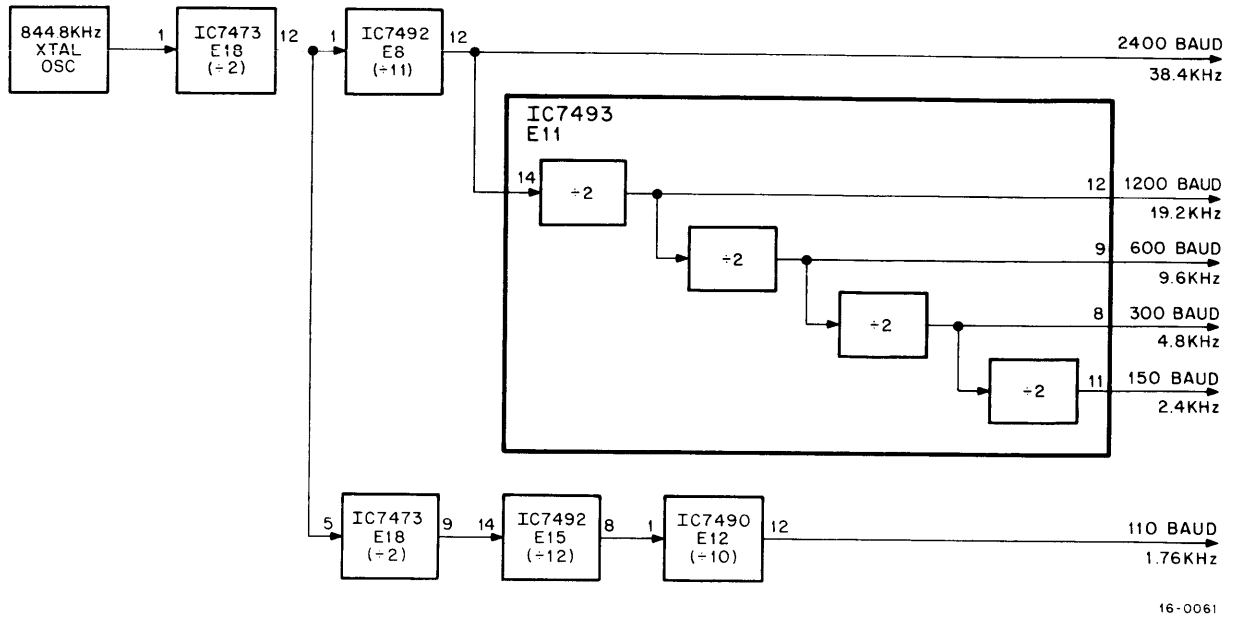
844.8KHz XTAL OSC

1

IC7473 E18 (÷2)

12

1

IC7492 E8 (÷11)

12

2400 BAUD
38.4KHz

IC7493 E11

14

÷2

12

1200 BAUD
19.2KHz

÷2

9

600 BAUD
9.6KHz

÷2

8

300 BAUD
4.8KHz

÷2

11

150 BAUD
2.4KHz

5

IC7473 E18 (÷2)

9

14

IC7492 E15 (÷12)

8

1

IC7490 E12 (÷10)

12

110 BAUD
1.76KHz

16-0061